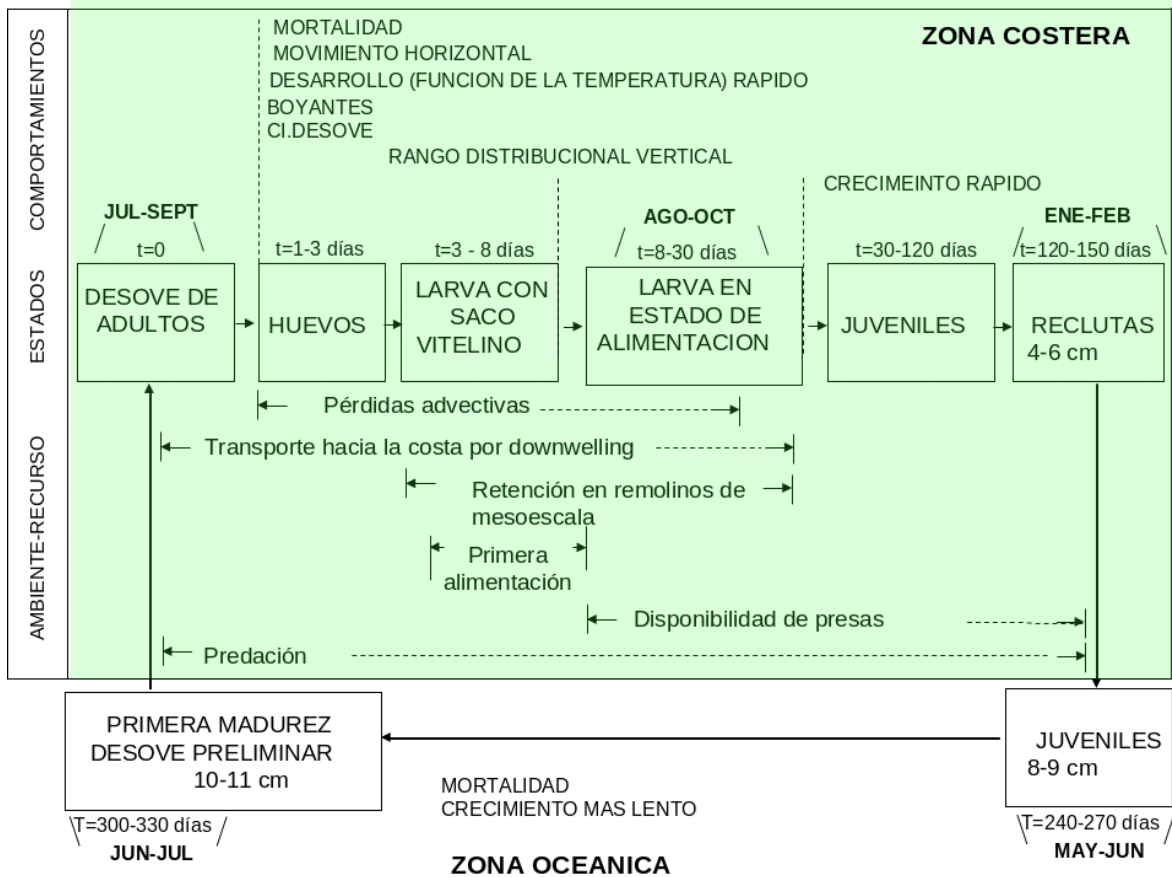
COMPORTAMIENTOS

MORTALIDAD
MOVIMIENTO HORIZONTAL
DESARROLLO (FUNCION DE LA TEMPERATURA) RAPIDO
BOYANTES
CI.DESOVE

ZONA COSTERA

RANGO DISTRIBUCIONAL VERTICAL

CRECIMEINTO RAPIDO

ESTADOS

JUL-SEPT
t=0
DESOVE DE ADULTOS

t=1-3 días
HUEVOS

t=3 - 8 días
LARVA CON SACO VITELINO

AGO-OCT
t=8-30 días
LARVA EN ESTADO DE ALIMENTACION

t=30-120 días
JUVENILES

ENE-FEB
t=120-150 días
RECLUTAS
4-6 cm

AMBIENTE-RECURSO

Pérdidas advectivas
Transporte hacia la costa por downwelling
Retención en remolinos de mesoescala
Primera alimentación
Disponibilidad de presas
Predación

PRIMERA MADUREZ
DESOVE PRELIMINAR
10-11 cm
T=300-330 días
JUN-JUL

MORTALIDAD
CRECIMIENTO MAS LENTO

JUVENILES
8-9 cm
T=240-270 días
MAY-JUN

ZONA OCEANICA